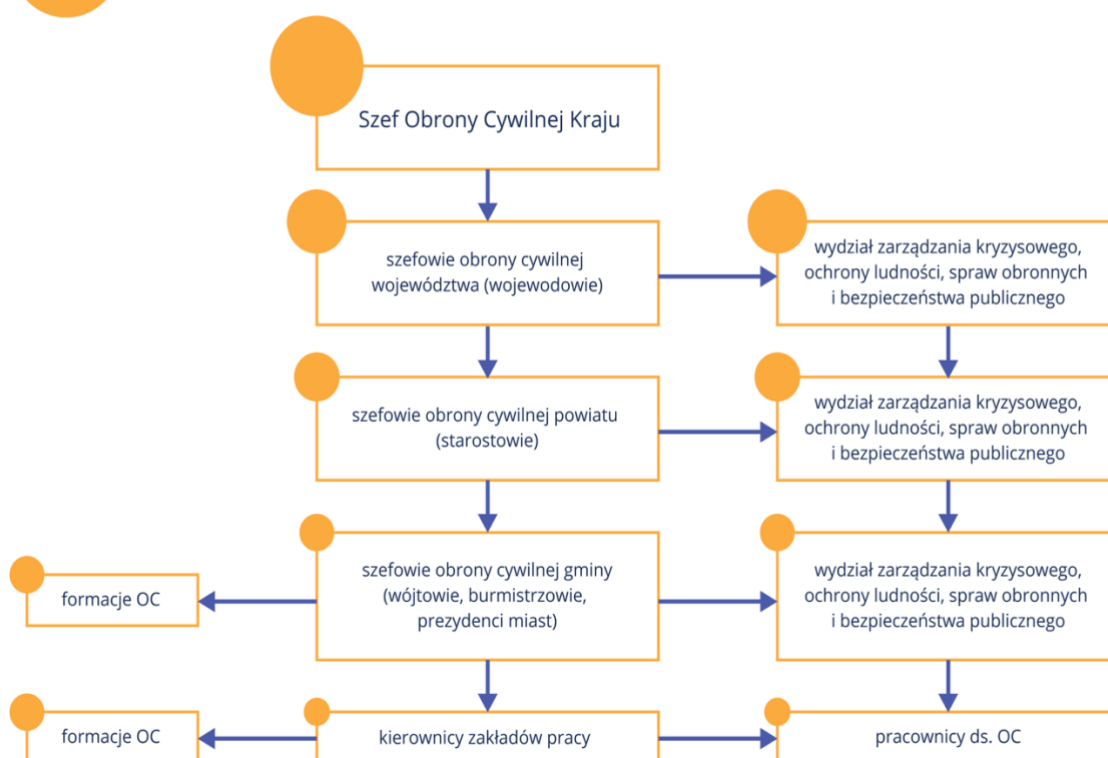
Szef Obrony Cywilnej Kraju

szefowie obrony cywilnej województwa (wojewodowie)

wydział zarządzania kryzysowego, ochrony ludności, spraw obronnych i bezpieczeństwa publicznego

szefowie obrony cywilnej powiatu (starostowie)

wydział zarządzania kryzysowego, ochrony ludności, spraw obronnych i bezpieczeństwa publicznego

formacje OC

szefowie obrony cywilnej gminy (wójtowie, burmistrzowie, prezydenci miast)

wydział zarządzania kryzysowego, ochrony ludności, spraw obronnych i bezpieczeństwa publicznego

formacje OC

kierownicy zakładów pracy

pracownicy ds. OC